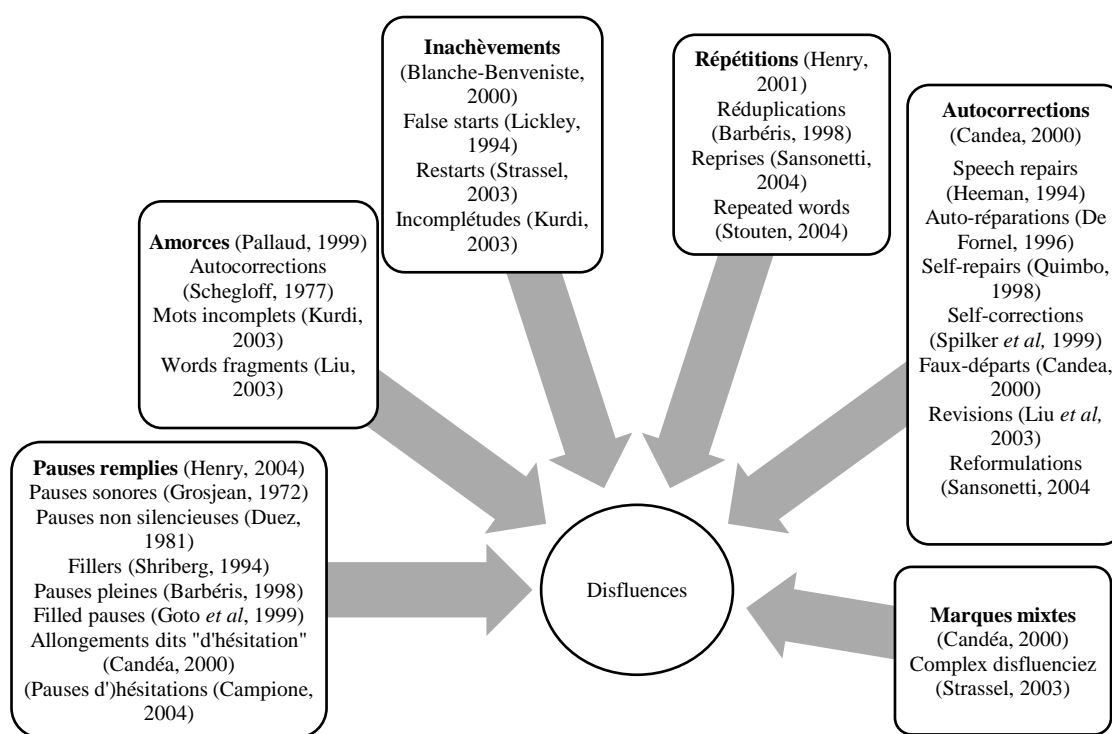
**Inachèvements** (Blanche-Benveniste, 2000)
False starts (Lickley, 1994)
Restarts (Strassel, 2003)
Incomplétudes (Kurdi, 2003)

**Répétitions** (Henry, 2001)
Réduplications (Barbéris, 1998)
Reprises (Sansonetti, 2004)
Repeated words (Stouten, 2004)

**Autocorrections** (Candea, 2000)
Speech repairs (Heeman, 1994)
Auto-réparations (De Fornel, 1996)
Self-repairs (Quimbo, 1998)
Self-corrections (Spilker *et al,* 1999)
Faux-départs (Candea, 2000)
Revisions (Liu *et al,* 2003)
Reformulations (Sansonetti, 2004

**Amorces** (Pallaud, 1999)
Autocorrections (Schegloff, 1977)
Mots incomplets (Kurdi, 2003)
Words fragments (Liu, 2003)

**Pauses remplies** (Henry, 2004)
Pauses sonores (Grosjean, 1972)
Pauses non silencieuses (Duez, 1981)
Fillers (Shriberg, 1994)
Pauses pleines (Barbéris, 1998)
Filled pauses (Goto *et al*, 1999)
Allongements dits "d'hésitation" (Candéa, 2000)
(Pauses d')hésitations (Campione, 2004)

Disfluences

**Marques mixtes** (Candéa, 2000)
Complex disfluenciez (Strassel, 2003)